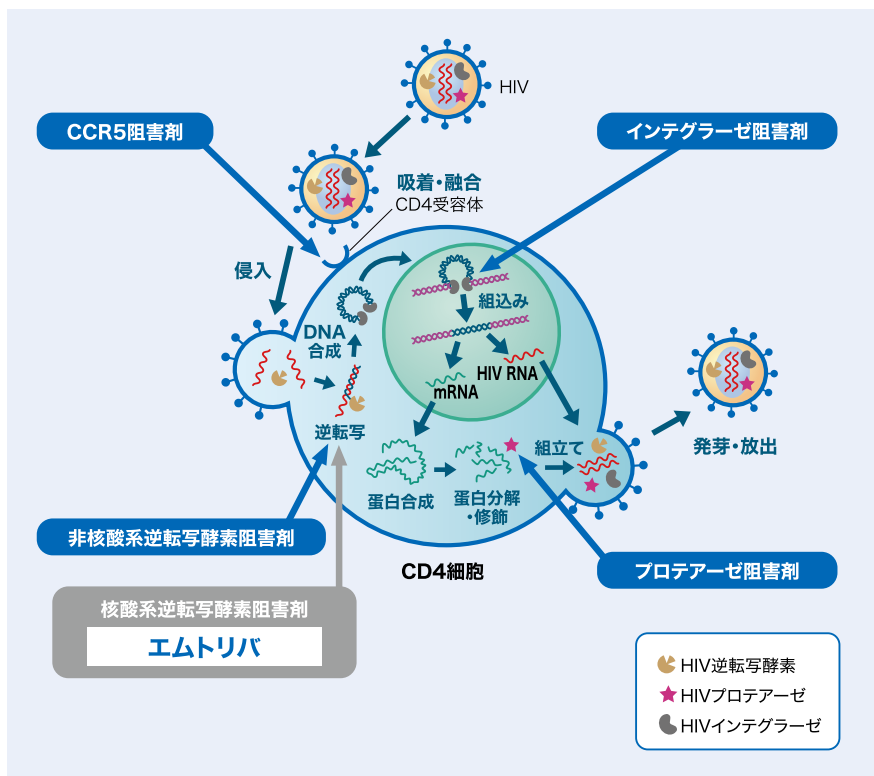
HIV

CCR5阻害剤

インテグラーゼ阻害剤

吸着・融合
CD4受容体

侵入

DNA合成

組込み

HIV RNA

mRNA

逆転写

組立て

発芽・放出

蛋白合成

蛋白分解・修飾

非核酸系逆転写酵素阻害剤

CD4細胞

プロテアーゼ阻害剤

核酸系逆転写酵素阻害剤

エムトリバ

HIV逆転写酵素
HIVプロテアーゼ
HIVインテグラーゼ